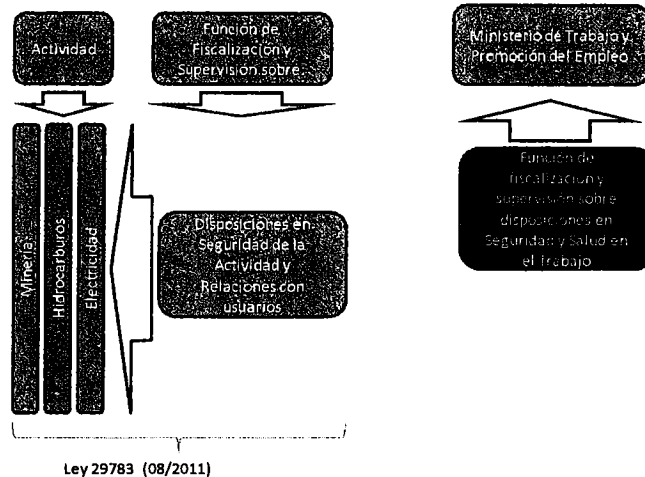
Actividad

Función de Fiscalización y Supervisión sobre

Ministerio de Trabajo y Promoción del Empleo

Minería

Hidrocarburos

Electricidad

Disposiciones en Seguridad de la Actividad y Relaciones con usuarios

Función de fiscalización y supervisión sobre disposiciones en Seguridad y Salud en el Trabajo

Ley 29783 (08/2011)